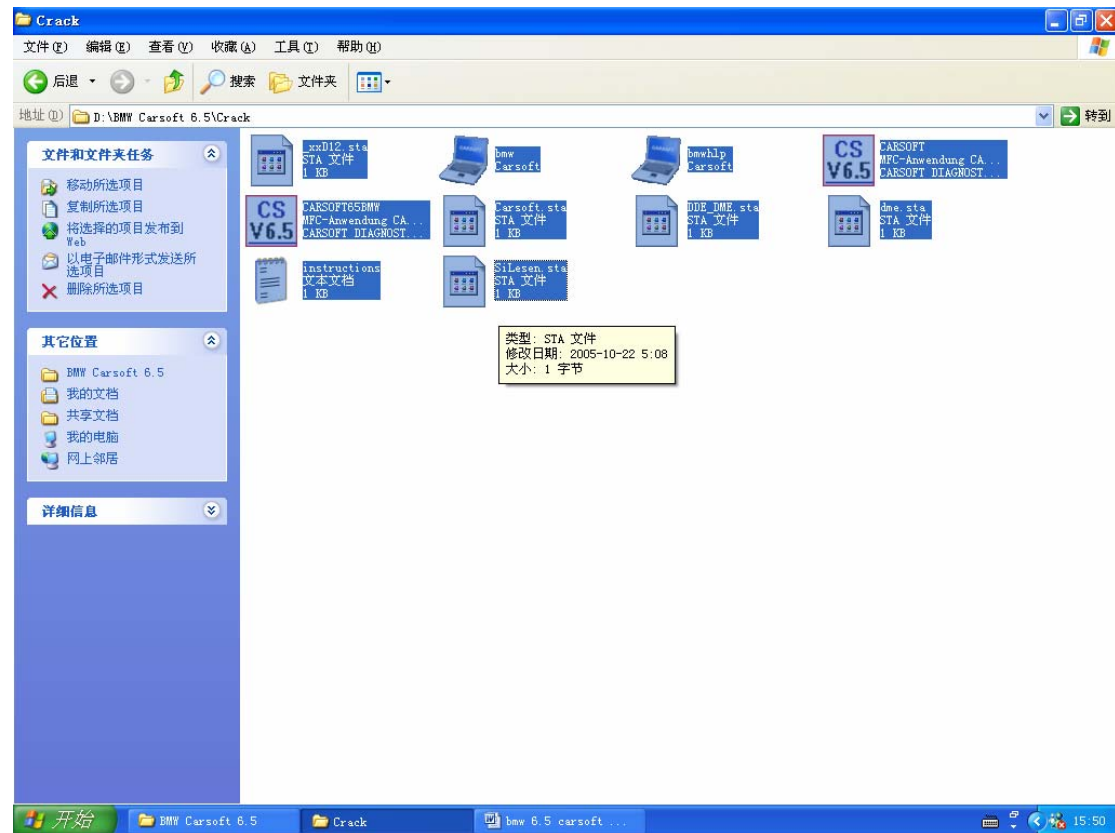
Crack

文件(F) 编辑(E) 查看(V) 收藏(A) 工具(T) 帮助(H)

后退 搜索 文件夹

地址(D) D:\BMW Carsoft 6.5\Crack 转到

文件和文件夹任务

移动所选项目
复制所选项目
将选择的项目发布到 Web
以电子邮件形式发送所选项目
删除所选项目

其它位置

BMW Carsoft 6.5
我的文档
共享文档
我的电脑
网上邻居

详细信息

_xxD12.sta
STA 文件
1 KB

bmw
Carsoft

bmwhlp
Carsoft

CS V6.5
CARSOFT
MFC-Anwendung CA...
CARSOFT DIAGNOST...

CS V6.5
CARSOFT65BMW
MFC-Anwendung CA...
CARSOFT DIAGNOST...

Carsoft.sta
STA 文件
1 KB

DDE_DME.sta
STA 文件
1 KB

dme.sta
STA 文件
1 KB

instructions
文本文档
1 KB

SiLesen.sta
STA 文件
1 KB

类型: STA 文件
修改日期: 2005-10-22 5:08
大小: 1 字节

开始 BMW Carsoft 6.5 Crack bmw 6.5 carsoft ... 15:50